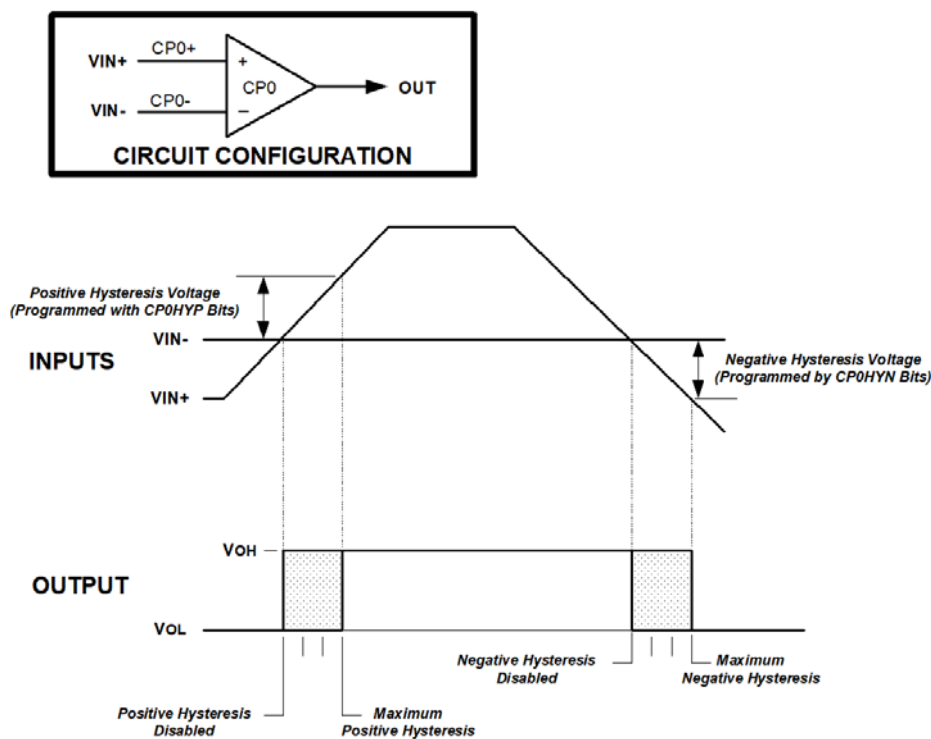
VIN+
CP0+
+
CP0
VIN-
CP0-
−
OUT
CIRCUIT CONFIGURATION

Positive Hysteresis Voltage (Programmed with CP0HYP Bits)

VIN-
INPUTS
VIN+

Negative Hysteresis Voltage (Programmed by CP0HYN Bits)

VOH
OUTPUT
VOL

Negative Hysteresis Disabled

Maximum Negative Hysteresis

Positive Hysteresis Disabled

Maximum Positive Hysteresis